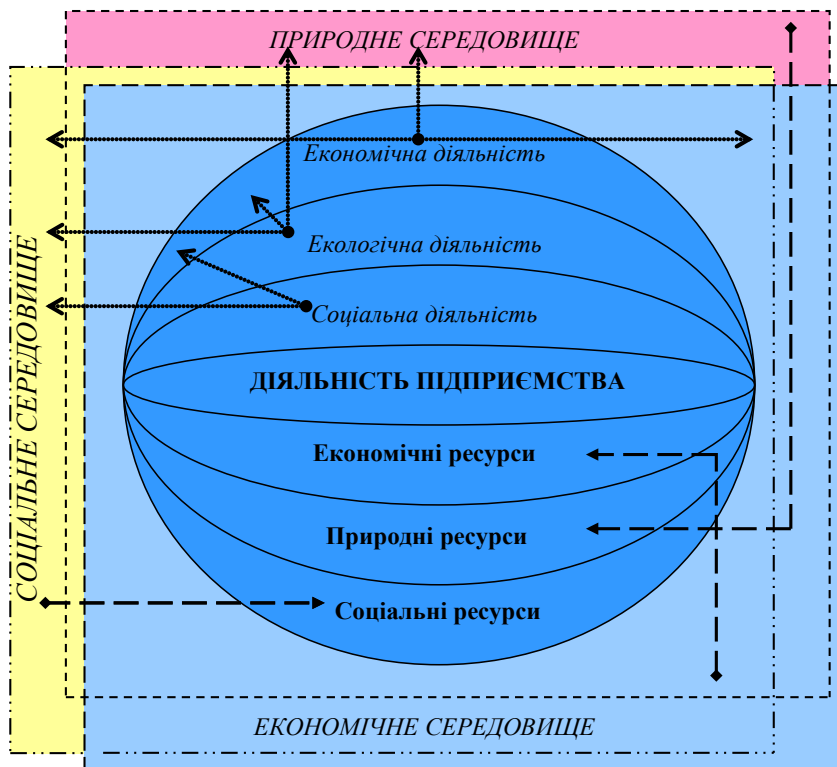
ПРИРОДНЕ СЕРЕДОВИЩЕ

СОЦІАЛЬНЕ СЕРЕДОВИЩЕ

Економічна діяльність

Екологічна діяльність

Соціальна діяльність

ДІЯЛЬНІСТЬ ПІДПРИЄМСТВА

Економічні ресурси

Природні ресурси

Соціальні ресурси

ЕКОНОМІЧНЕ СЕРЕДОВИЩЕ